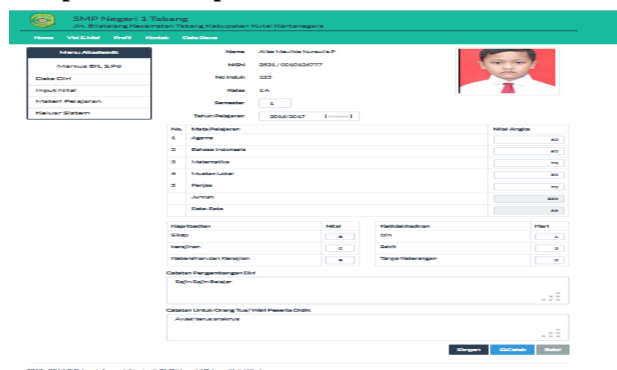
SMP Negeri 1 Tabang

Jln. Birataiang Kecamatan Tabang Kabupaten Kutai Kartanegara

Home Visi & Misi Profil Kontak Data Siswa

Menu Akademik

Markus EH, S.Pd

Data Diri

Input Nilai

Materi Pelajaran

Keluar Sistem

Nama Alfie Maulida Nurasufa F

NISN 2831 / 0060524777

No Induk 123

Kelas 1A

Semester 1

Tahun Pelajaran 2016/2017

| No. | Mata Pelajaran | Nilai Angka |
|---|---|---|
| 1 | Agama | 80 |
| 2 | Bahasa Indonesia | 80 |
| 3 | Matematika | 70 |
| 4 | Muatan Lokal | 80 |
| 5 | Penjas | 70 |
| | Jumlah | 380 |
| | Rata-Rata | 66 |

| Kepribadian | Nilai |
|---|---|
| Sikap | a |
| Kerajinan | c |
| Kebersihan dan Kerapian | a |

| Ketidakhadiran | Hari |
|---|---|
| Izin | 1 |
| Sakit | 3 |
| Tanpa Keterangan | 0 |

Catatan Pengembangan Diri

Rajin Rajin Belajar

Catatan Untuk Orang Tua / Wali Peserta Didik

Awasi terus anaknya

Simpan Cetak Batal